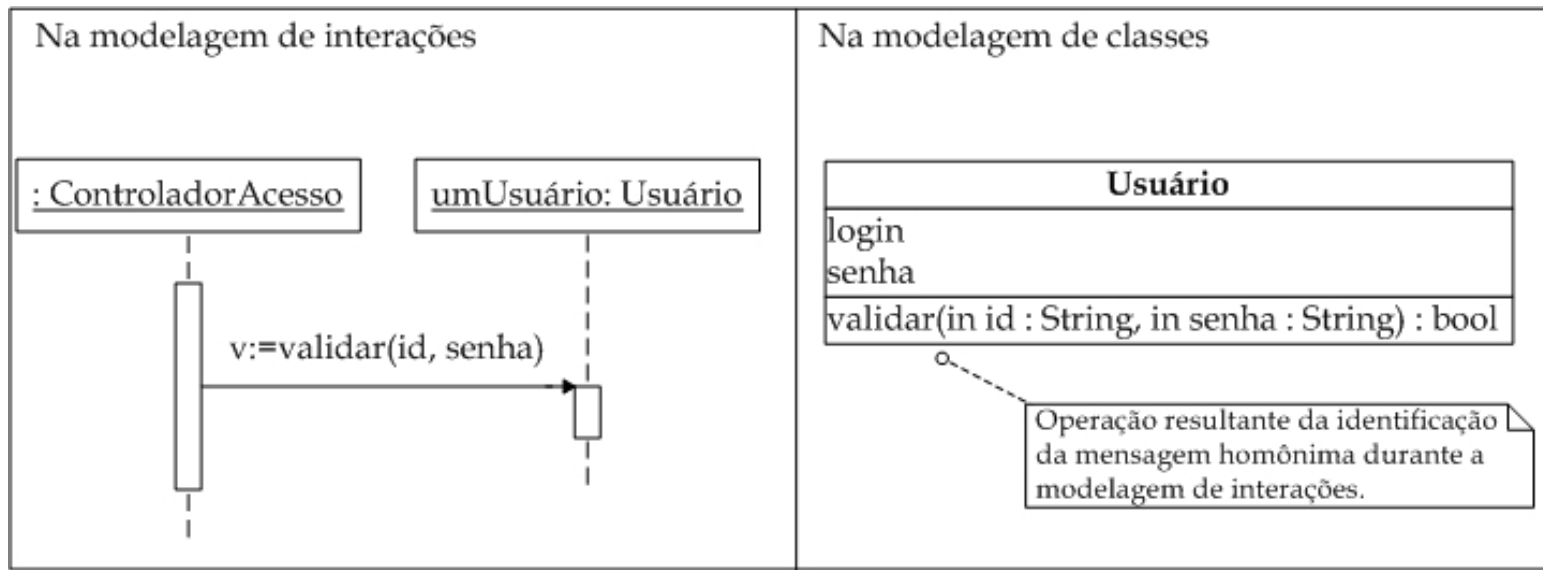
Na modelagem de interações

: ControladorAcesso

umUsuário: Usuário

v:=validar(id, senha)

Na modelagem de classes

| Usuário |
|---|
| login<br>senha |
| validar(in id : String, in senha : String) : bool |

Operação resultante da identificação da mensagem homônima durante a modelagem de interações.